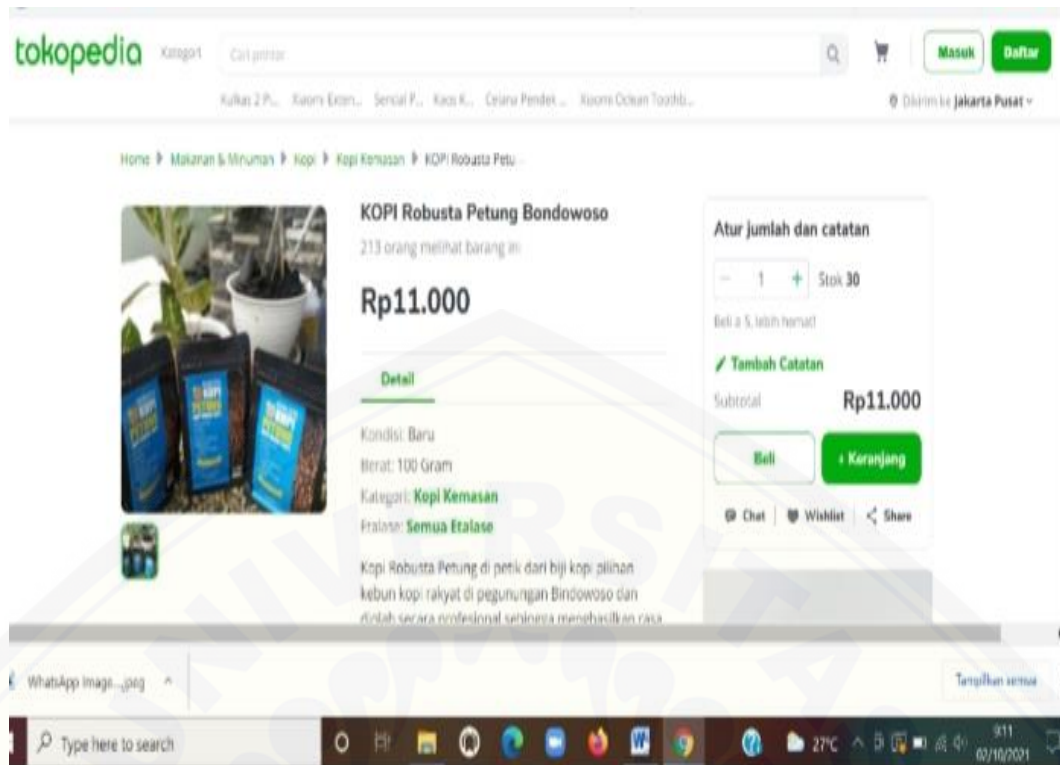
tokopedia Kategori Cari produk

Masuk Daftar

Kulkas 2 P... Xiaomi Exten... Sencial P... Kaos K... Celana Pendek ... Xiaomi Ocean Toothb...

Dikirim ke Jakarta Pusat

Home ▸ Makanan & Minuman ▸ Kopi ▸ Kopi Kemasan ▸ KOPI Robusta Petu...

KOPI Robusta Petung Bondowoso

213 orang melihat barang ini

Rp11.000

Detail

Kondisi: Baru

Berat: 100 Gram

Kategori: Kopi Kemasan

Etalase: Semua Etalase

Kopi Robusta Petung di petik dari biji kopi pilinan kebun kopi rakyat di pegunungan Bindowoso dan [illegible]

Atur jumlah dan catatan

− 1 + Stok 30

Beli ≥ 5, lebih hemat

Tambah Catatan

Subtotal Rp11.000

Beli

+ Keranjang

Chat | Wishlist | Share

WhatsApp Image....jpeg ^

Tampilkan semua

Type here to search

27°C

9:11
02/10/2021